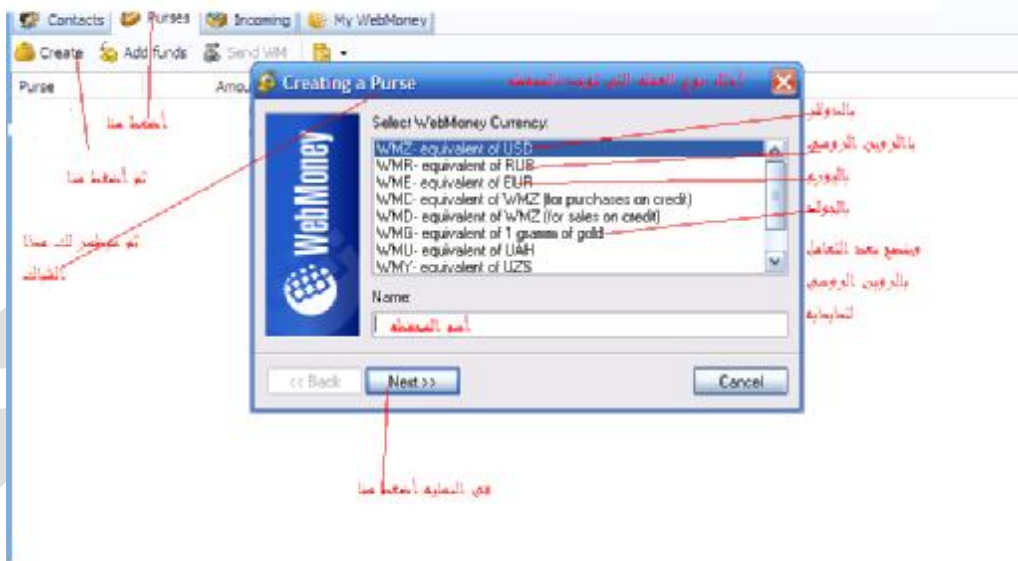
Contacts Purses Incoming My WebMoney

Create Add funds Send WM

Purse Amou

Creating a Purse

اختار نوع العملة التي تريد المحفظة

Select WebMoney Currency:

WMZ- equivalent of USD
WMR- equivalent of RUB
WME- equivalent of EUR
WMC- equivalent of WMZ (for purchases on credit)
WMD- equivalent of WMZ (for sales on credit)
WMG- equivalent of 1 grams of gold
WMU- equivalent of UAH
WMY- equivalent of UZS

WebMoney

Name:

اسم المحفظة

<< Back Next >> Cancel

بالدولار
بالروبل الروسي
باليورو
بالجولد
وينصح بعد التعامل بالروبل الروسي لصعوبته

اضغط هنا

ثم اضغط هنا

ثم ستظهر لك هذا الشاشة

في النهاية اضغط هنا